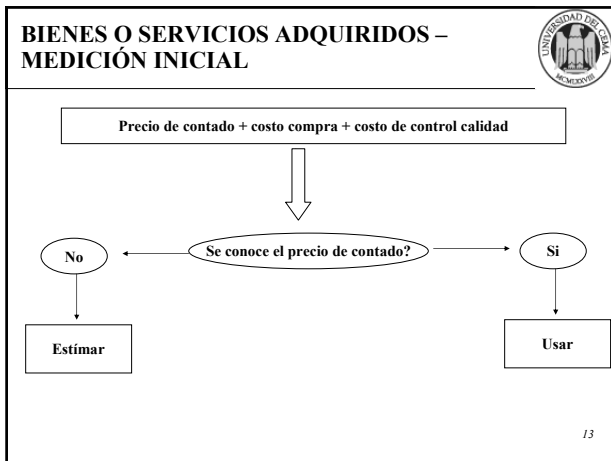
BIENES O SERVICIOS ADQUIRIDOS – MEDICIÓN INICIAL

UNIVERSIDAD DEL CEMA
MCMLXXVIII

Precio de contado + costo compra + costo de control calidad

Se conoce el precio de contado?

No

Si

Estímar

Usar

13